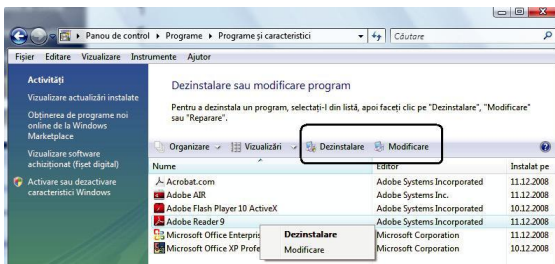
Panou de control ▸ Programe ▸ Programe și caracteristici

Căutare

Fișier Editare Vizualizare Instrumente Ajutor

Activități

Vizualizare actualizări instalate

Obținerea de programe noi online de la Windows Marketplace

Vizualizare software achiziționat (fișet digital)

Activare sau dezactivare caracteristici Windows

Dezinstalare sau modificare program

Pentru a dezinstala un program, selectați-l din listă, apoi faceți clic pe "Dezinstalare", "Modificare" sau "Reparare".

Organizare Vizualizări Dezinstalare Modificare

| Nume | Editor | Instalat pe |
|---|---|---|
| Acrobat.com | Adobe Systems Incorporated | 11.12.2008 |
| Adobe AIR | Adobe Systems Inc. | 11.12.2008 |
| Adobe Flash Player 10 ActiveX | Adobe Systems Incorporated | 11.12.2008 |
| Adobe Reader 9 | Adobe Systems Incorporated | 11.12.2008 |
| Microsoft Office Enterpris | Microsoft Corporation | 11.12.2008 |
| Microsoft Office XP Profe | Microsoft Corporation | 10.12.2008 |

Dezinstalare
Modificare